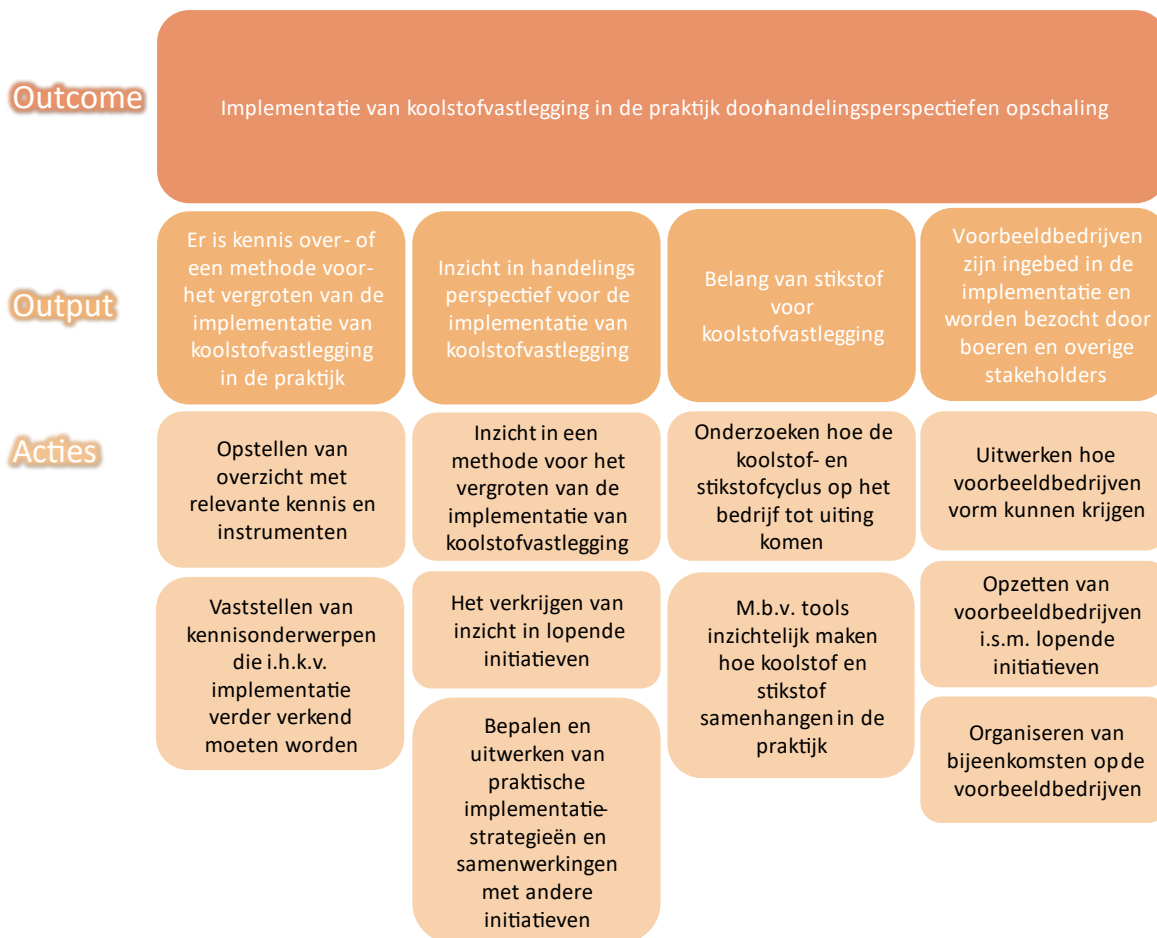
Outcome

Implementatie van koolstofvastlegging in de praktijk doorhandelingsperspectiefen opschaling

Output

Er is kennis over- of een methode voor- het vergroten van de implementatie van koolstofvastlegging in de praktijk

Inzicht in handelings perspectief voor de implementatie van koolstofvastlegging

Belang van stikstof voor koolstofvastlegging

Voorbeeldbedrijven zijn ingebed in de implementatie en worden bezocht door boeren en overige stakeholders

Acties

Opstellen van overzicht met relevante kennis en instrumenten

Vaststellen van kennisonderwerpen die i.h.k.v. implementatie verder verkend moeten worden

Inzicht in een methode voor het vergroten van de implementatie van koolstofvastlegging

Het verkrijgen van inzicht in lopende initiatieven

Bepalen en uitwerken van praktische implementatiestrategieën en samenwerkingen met andere initiatieven

Onderzoeken hoe de koolstof- en stikstofcyclus op het bedrijf tot uiting komen

M.b.v. tools inzichtelijk maken hoe koolstof en stikstof samenhangen in de praktijk

Uitwerken hoe voorbeeldbedrijven vorm kunnen krijgen

Opzetten van voorbeeldbedrijven i.s.m. lopende initiatieven

Organiseren van bijeenkomsten op de voorbeeldbedrijven